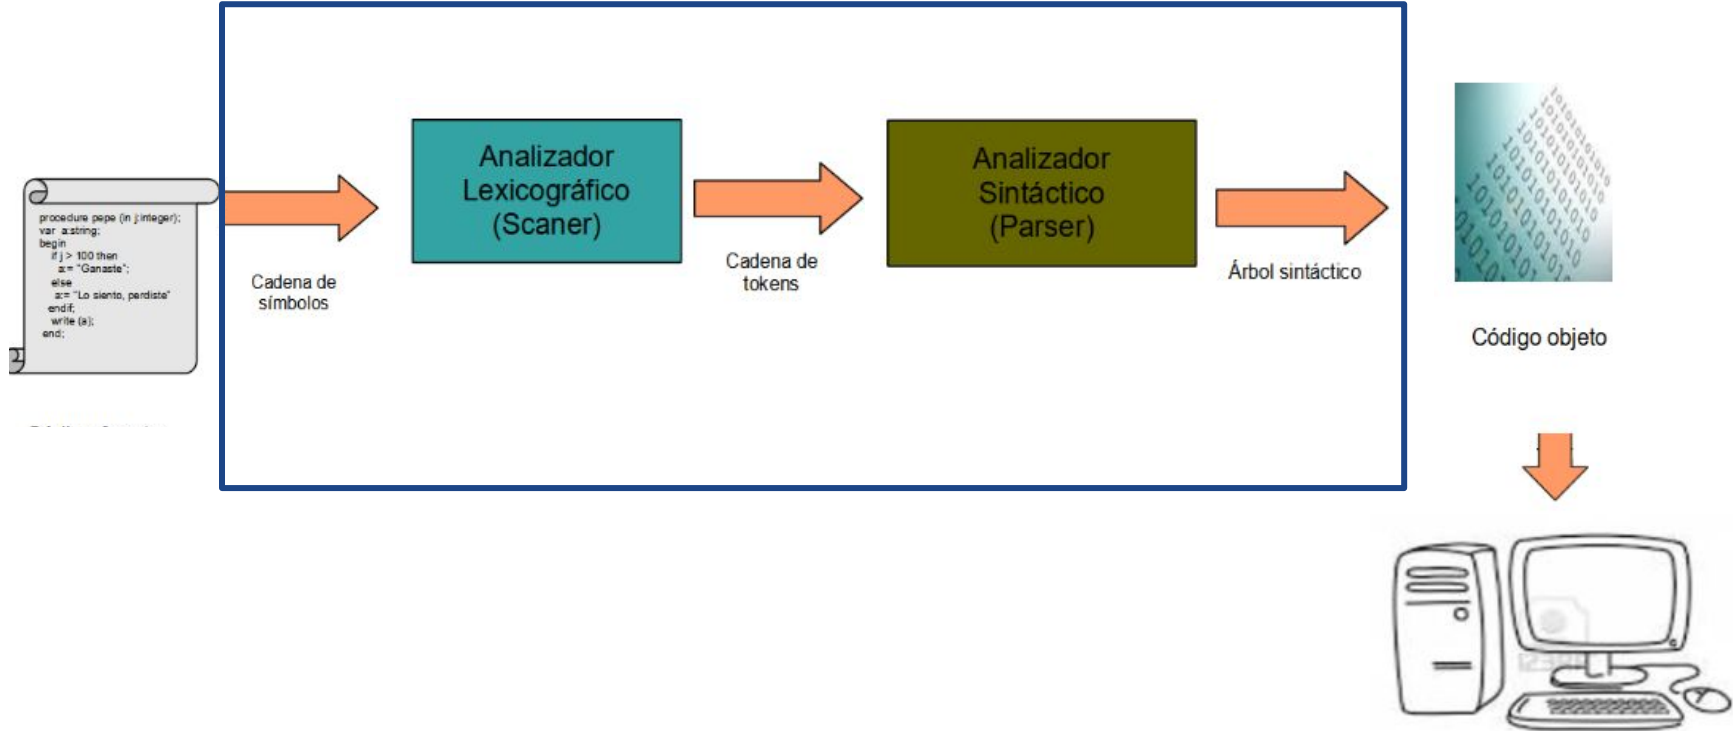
procedure pepe (in j:integer);
var a:string;
begin
if j > 100 then
a:= "Ganaste";
else
a:= "Lo siento, perdiste"
endif;
write (a);
end;

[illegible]

Cadena de símbolos

Analizador Lexicográfico (Scaner)

Cadena de tokens

Analizador Sintáctico (Parser)

Árbol sintáctico

Código objeto